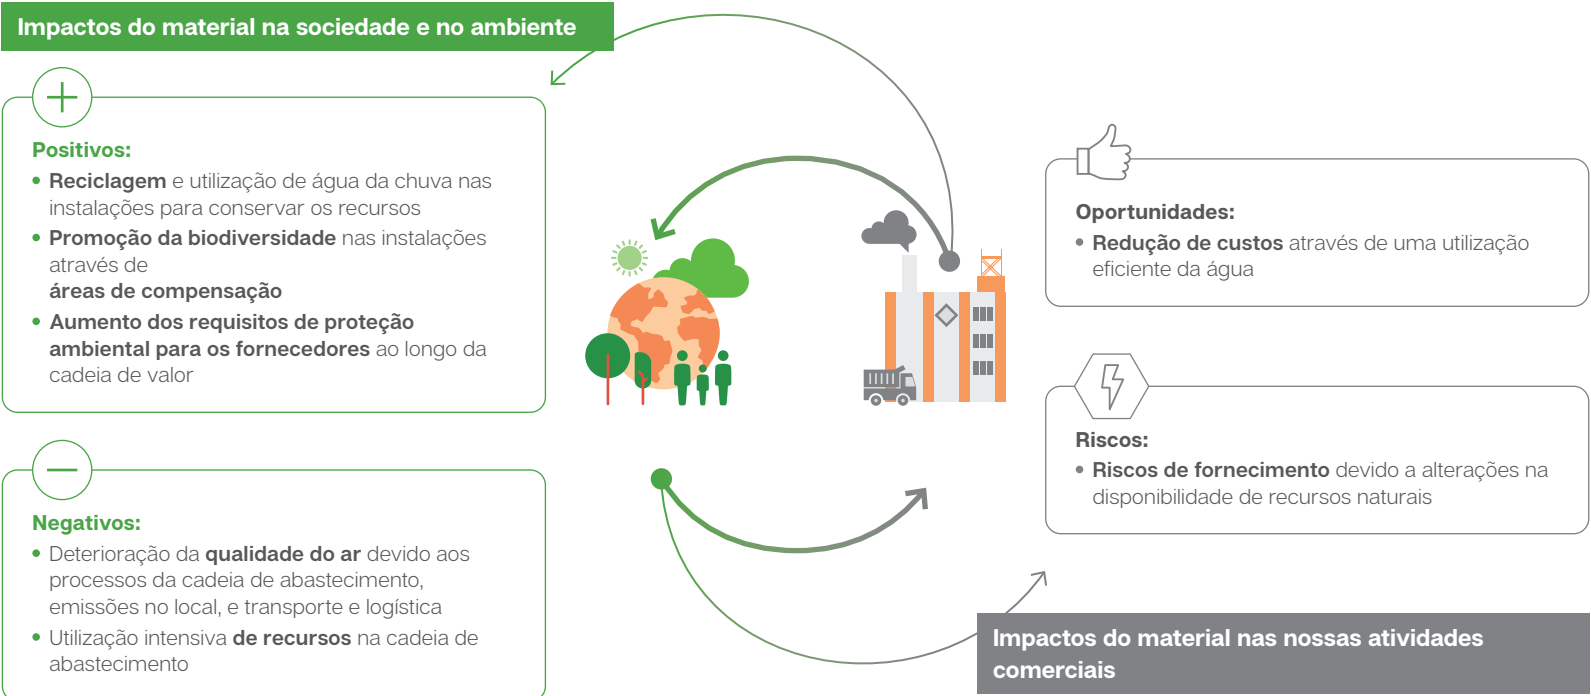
Impactos do material na sociedade e no ambiente

Positivos:
• Reciclagem e utilização de água da chuva nas instalações para conservar os recursos
• Promoção da biodiversidade nas instalações através de
áreas de compensação
• Aumento dos requisitos de proteção ambiental para os fornecedores ao longo da cadeia de valor

Negativos:
• Deterioração da qualidade do ar devido aos processos da cadeia de abastecimento, emissões no local, e transporte e logística
• Utilização intensiva de recursos na cadeia de abastecimento

Oportunidades:
• Redução de custos através de uma utilização eficiente da água

Riscos:
• Riscos de fornecimento devido a alterações na disponibilidade de recursos naturais

Impactos do material nas nossas atividades comerciais